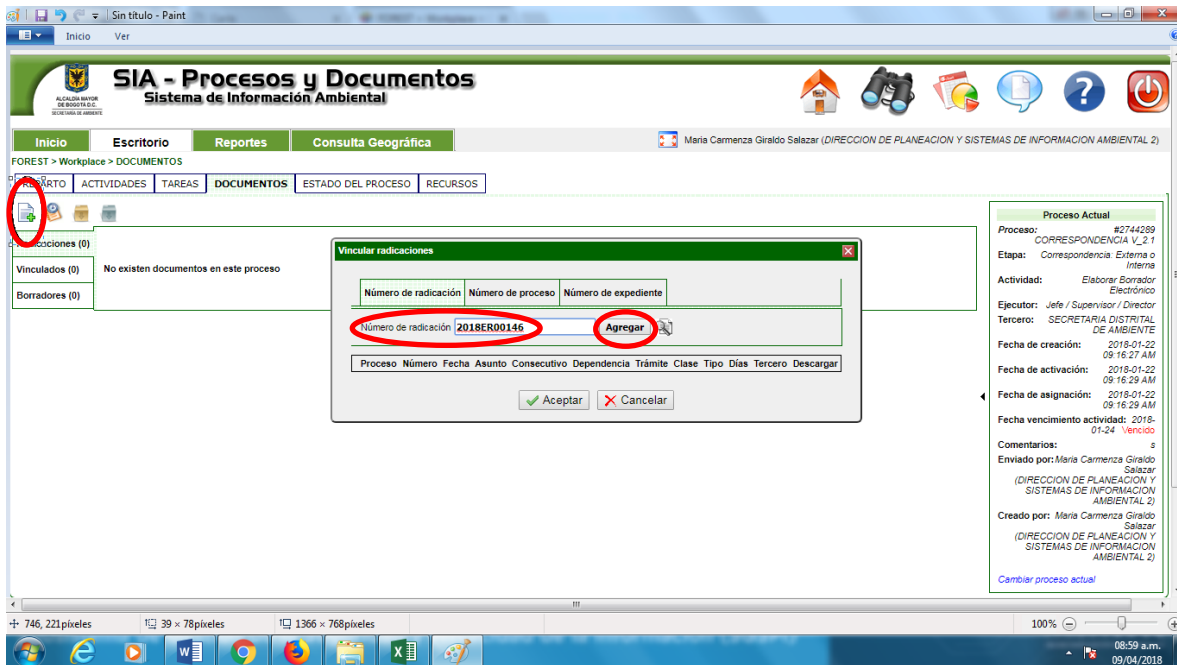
Sin título - Paint

Inicio Ver

ALCALDÍA MAYOR DE BOGOTÁ D.C. SECRETARÍA DE AMBIENTE

SIA - Procesos y Documentos
Sistema de Información Ambiental

Inicio | Escritorio | Reportes | Consulta Geográfica

Maria Carmenza Giraldo Salazar (DIRECCION DE PLANEACION Y SISTEMAS DE INFORMACION AMBIENTAL 2)

FOREST > Workplace > DOCUMENTOS

REPARTO | ACTIVIDADES | TAREAS | DOCUMENTOS | ESTADO DEL PROCESO | RECURSOS

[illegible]dicaciones (0)
Vinculados (0)
Borradores (0)

No existen documentos en este proceso

Vincular radicaciones

| Número de radicación | Número de proceso | Número de expediente |
|---|---|---|

Número de radicación 2018ER00146 Agregar

| Proceso | Número | Fecha | Asunto | Consecutivo | Dependencia | Trámite | Clase | Tipo | Días | Tercero | Descargar |
|---|---|---|---|---|---|---|---|---|---|---|---|

Aceptar Cancelar

Proceso Actual
Proceso: #2744289 CORRESPONDENCIA V_2.1
Etapa: Correspondencia: Externa o Interna
Actividad: Elaborar Borrador Electrónico
Ejecutor: Jefe / Supervisor / Director
Tercero: SECRETARIA DISTRITAL DE AMBIENTE
Fecha de creación: 2018-01-22 09:16:27 AM
Fecha de activación: 2018-01-22 09:16:29 AM
Fecha de asignación: 2018-01-22 09:16:29 AM
Fecha vencimiento actividad: 2018-01-24 Vencido
Comentarios: s
Enviado por: Maria Carmenza Giraldo Salazar (DIRECCION DE PLANEACION Y SISTEMAS DE INFORMACION AMBIENTAL 2)
Creado por: Maria Carmenza Giraldo Salazar (DIRECCION DE PLANEACION Y SISTEMAS DE INFORMACION AMBIENTAL 2)
Cambiar proceso actual

746, 221píxeles 39 × 78píxeles 1366 × 768píxeles 100%

08:59 a.m.
09/04/2018